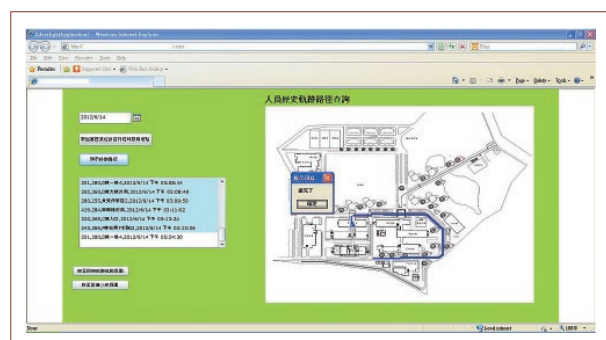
SilverlightApplication1 - Windows Internet Explorer

Bing

File Edit View Favorites Tools Help

Favorites Suggested Sites Web Slice Gallery

Page Safety Tools

人員歷史軌跡路徑查詢

2012/6/14

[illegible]

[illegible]

201,392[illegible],2012/6/14 下午 03:08:44
203,392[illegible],2012/6/14 下午 03:08:49
203,252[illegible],2012/6/14 下午 03:09:50
405,252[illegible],2012/6/14 下午 03:11:02
203,392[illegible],2012/6/14 下午 03:13:31
203,392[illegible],2012/6/14 下午 03:13:56
201,392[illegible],2012/6/14 下午 03:14:30

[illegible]

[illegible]

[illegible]

播完了

確定

Done

Local intranet

100%